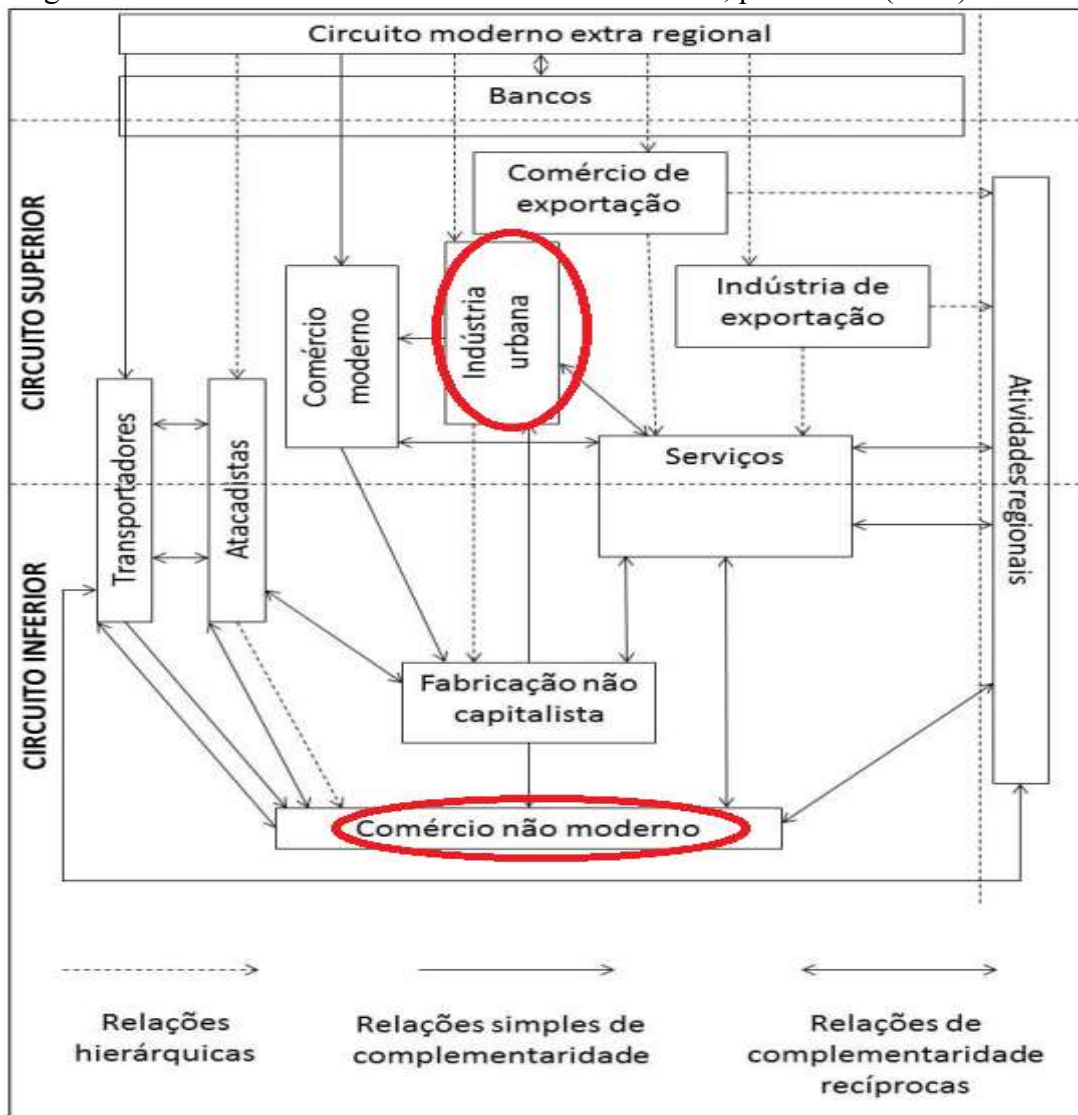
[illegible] (     )

Circuito moderno extra regional

Bancos

CIRCUITO SUPERIOR

CIRCUITO INFERIOR

Comércio de exportação

Comércio moderno

Indústria urbana

Indústria de exportação

Transportadores

Atacadistas

Serviços

Atividades regionais

Fabricação não capitalista

Comércio não moderno

Relações hierárquicas

Relações simples de complementaridade

Relações de complementaridade recíprocas